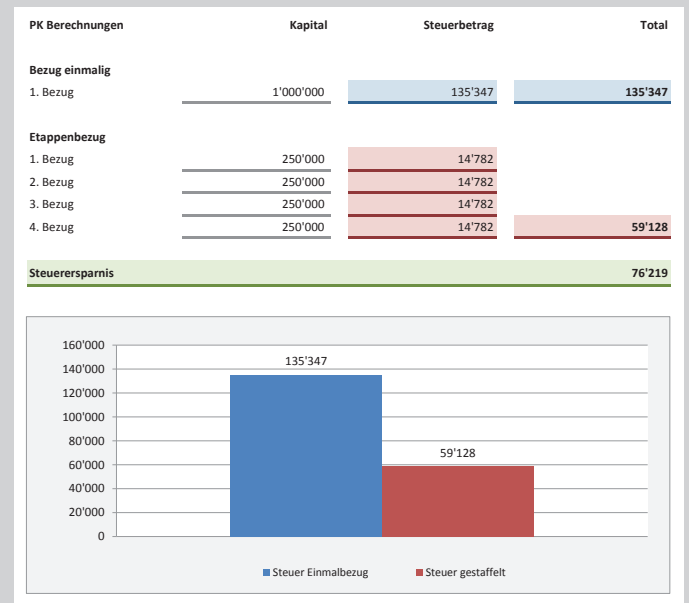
| PK Berechnungen | Kapital | Steuerbetrag | Total |
|---|---|---|---|
| **Bezug einmalig** | | | |
| 1. Bezug | 1'000'000 | 135'347 | **135'347** |
| **Etappenbezug** | | | |
| 1. Bezug | 250'000 | 14'782 | |
| 2. Bezug | 250'000 | 14'782 | |
| 3. Bezug | 250'000 | 14'782 | |
| 4. Bezug | 250'000 | 14'782 | **59'128** |
| **Steuerersparnis** | | | **76'219** |

160'000
140'000
120'000
100'000
80'000
60'000
40'000
20'000
0

135'347
59'128

Steuer Einmalbezug
Steuer gestaffelt